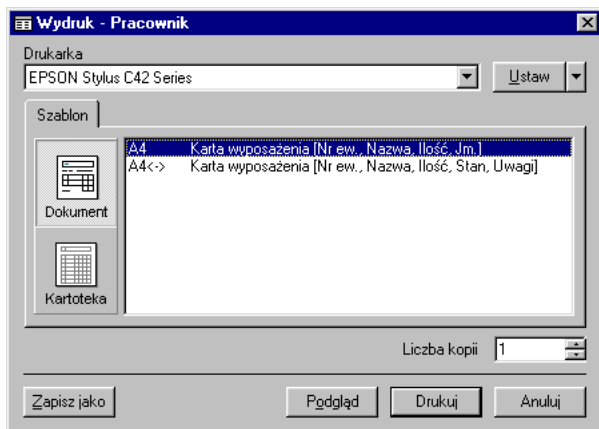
Wydruk - Pracownik

Drukarka

EPSON Stylus C42 Series

Ustaw

Szablon

Dokument

Kartoteka

| | |
|---|---|
| A4 | Karta wyposażenia [Nr ew., Nazwa, Ilość, Jm.] |
| A4<-> | Karta wyposażenia [Nr ew., Nazwa, Ilość, Stan, Uwagi] |

Liczba kopii 1

Zapisz jako

Podgląd

Drukuj

Anuluj